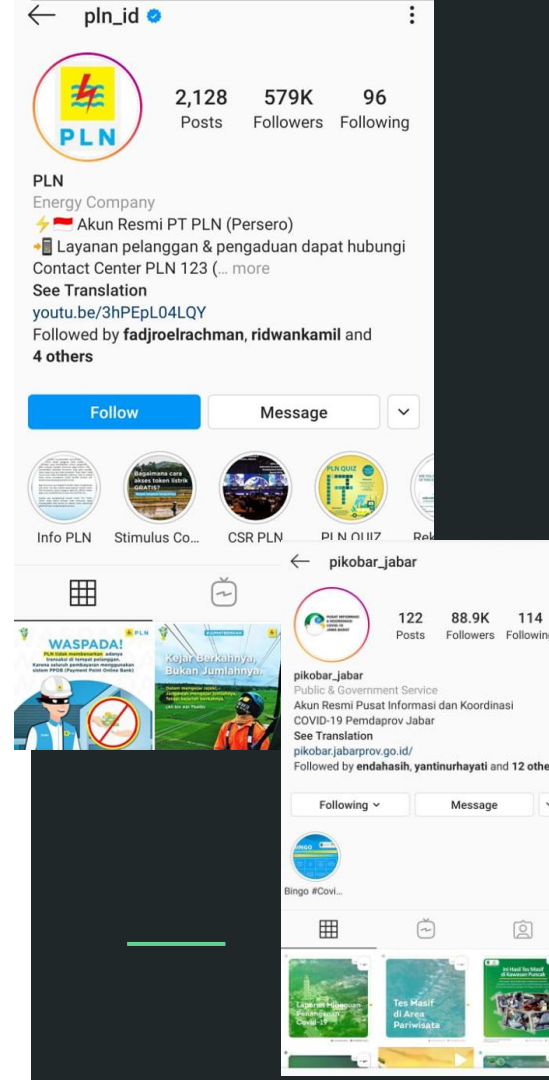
pln_id

PLN

2,128 Posts
579K Followers
96 Following

PLN
Energy Company
⚡🇮🇩 Akun Resmi PT PLN (Persero)
📲 Layanan pelanggan & pengaduan dapat hubungi Contact Center PLN 123 (... more
See Translation
youtu.be/3hPEpL04LQY
Followed by fadjroelrachman, ridwankamil and 4 others

Follow
Message

Bagaimana cara akses token listrik GRATIS?
PLN QUIZ

Info PLN
Stimulus Co...
CSR PLN
PLN QUIZ
Rek

WASPADA!
PLN
PLN tidak membenarkan adanya transaksi di tempat pelanggan. Karena seluruh pembayaran menggunakan sistem PPOB (Payment Point Online Bank)

Kejar Berkahnya, Bukan Jumlahnya.

pikobar_jabar

122 Posts
88.9K Followers
114 Following

pikobar_jabar
Public & Government Service
Akun Resmi Pusat Informasi dan Koordinasi COVID-19 Pemdaprov Jabar
See Translation
pikobar.jabarprov.go.id/
Followed by endahasih, yantinurhayati and 12 othe

Following
Message

BINGO
Bingo #Covi...

Laporan Mingguan Penanganan Covid-19
Tes Masif di Area Pariwisata
Ini Hasil Tes Masif di Kawasan Puncak